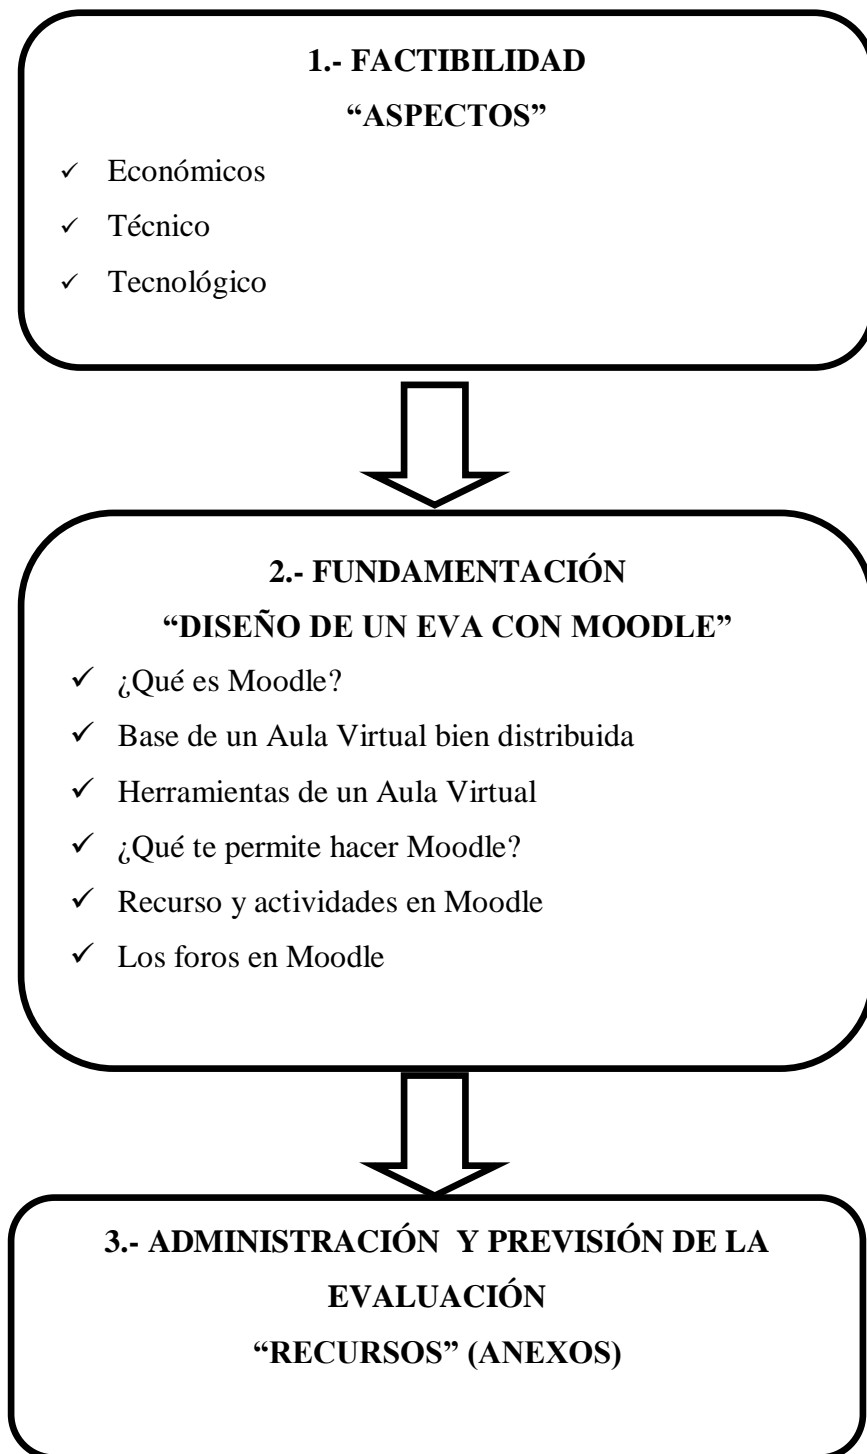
1.- FACTIBILIDAD
“ASPECTOS”

✓ Económicos
✓ Técnico
✓ Tecnológico

2.- FUNDAMENTACIÓN
“DISEÑO DE UN EVA CON MOODLE”

✓ ¿Qué es Moodle?
✓ Base de un Aula Virtual bien distribuida
✓ Herramientas de un Aula Virtual
✓ ¿Qué te permite hacer Moodle?
✓ Recurso y actividades en Moodle
✓ Los foros en Moodle

3.- ADMINISTRACIÓN Y PREVISIÓN DE LA EVALUACIÓN
“RECURSOS” (ANEXOS)